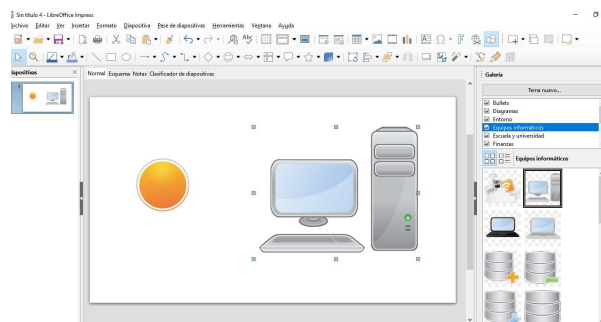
Sin título 4 - LibreOffice Impress

Archivo Editar Ver Insertar Formato Diapositiva Pase de diapositivas Herramientas Ventana Ayuda

iapositivas

1

Normal Esquema Notas Clasificador de diapositivas

Galería

Tema nuevo...

Bullets
Diagramas
Entorno
Equipos informáticos
Escuela y universidad
Finanzas

Equipos informáticos